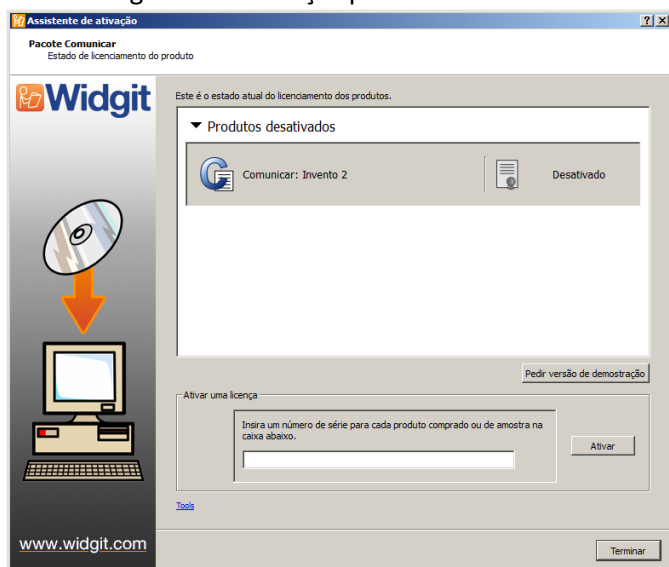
Assistente de ativação

?| X

Pacote Comunicar
Estado de licenciamento do produto

Widgit

Este é o estado atual do licenciamento dos produtos.

▼ Produtos desativados

Comunicar: Invento 2

Desativado

Pedir versão de demostração

Ativar uma licença

Insira um número de série para cada produto comprado ou de amostra na caixa abaixo.

Ativar

Tools

www.widgit.com

Terminar